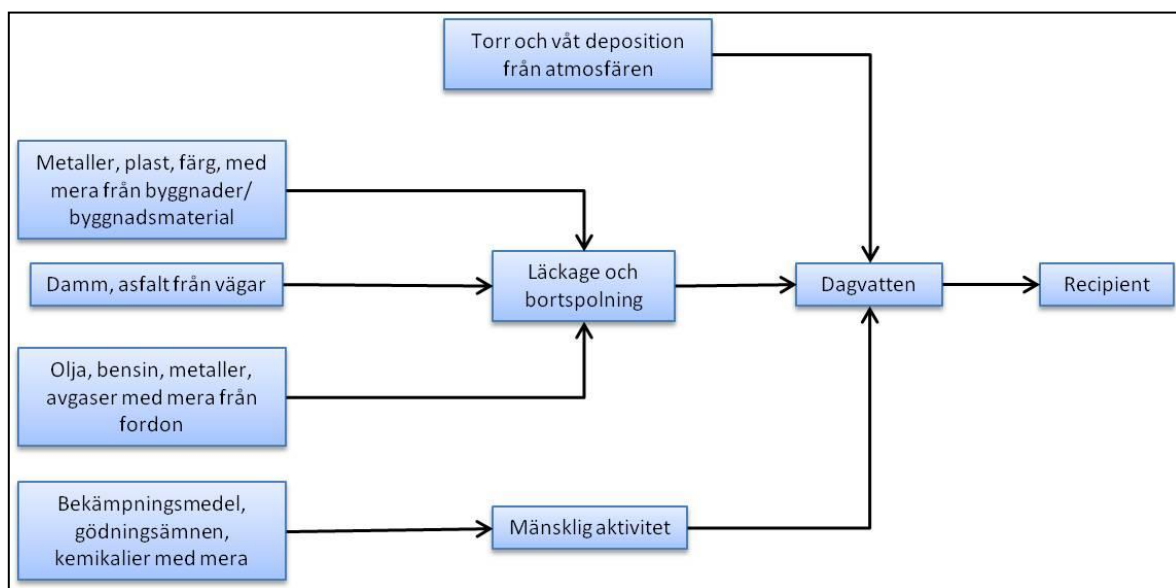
Torr och våt deposition från atmosfären

Metaller, plast, färg, med mera från byggnader/ byggnadsmaterial

Damm, asfalt från vägar

Läckage och bortspolning

Dagvatten

Recipient

Olja, bensin, metaller, avgaser med mera från fordon

Bekämpningsmedel, gödningsämnen, kemikalier med mera

Mänsklig aktivitet